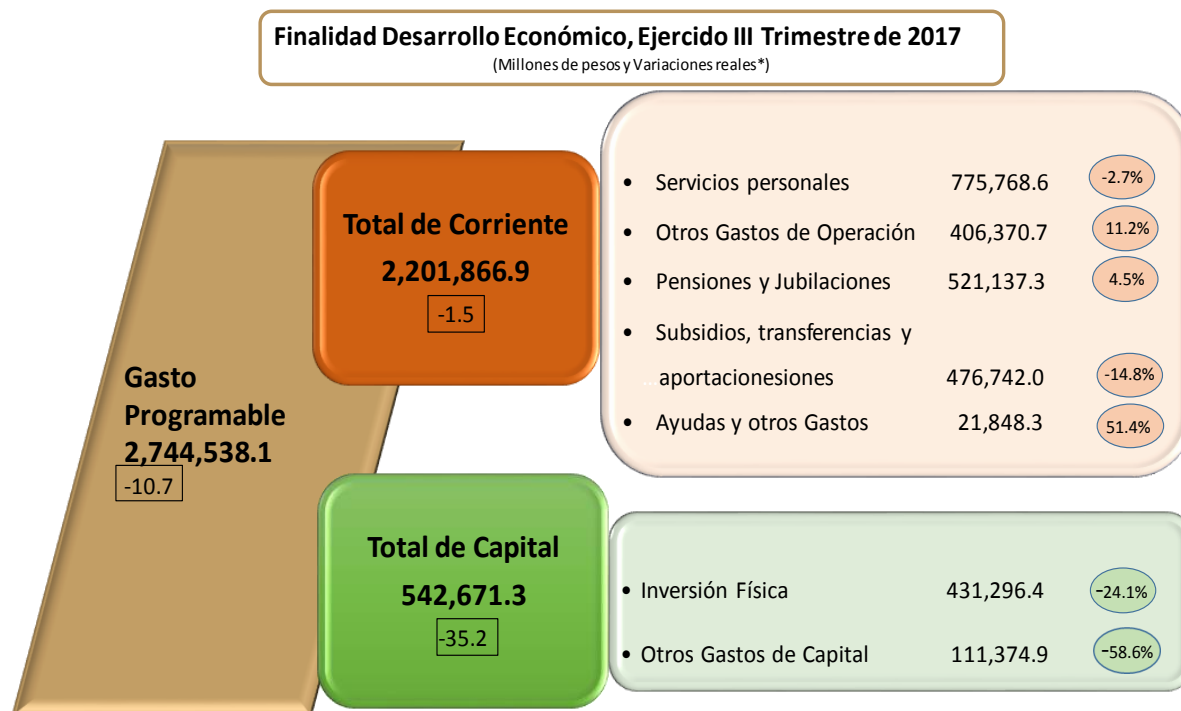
Finalidad Desarrollo Económico, Ejercido III Trimestre de 2017
(Millones de pesos y Variaciones reales*)

Gasto Programable
2,744,538.1
-10.7

Total de Corriente
2,201,866.9
-1.5

- Servicios personales 775,768.6 -2.7%
- Otros Gastos de Operación 406,370.7 11.2%
- Pensiones y Jubilaciones 521,137.3 4.5%
- Subsidios, transferencias y aportacionesiones 476,742.0 -14.8%
- Ayudas y otros Gastos 21,848.3 51.4%

Total de Capital
542,671.3
-35.2

- Inversión Física 431,296.4 -24.1%
- Otros Gastos de Capital 111,374.9 -58.6%